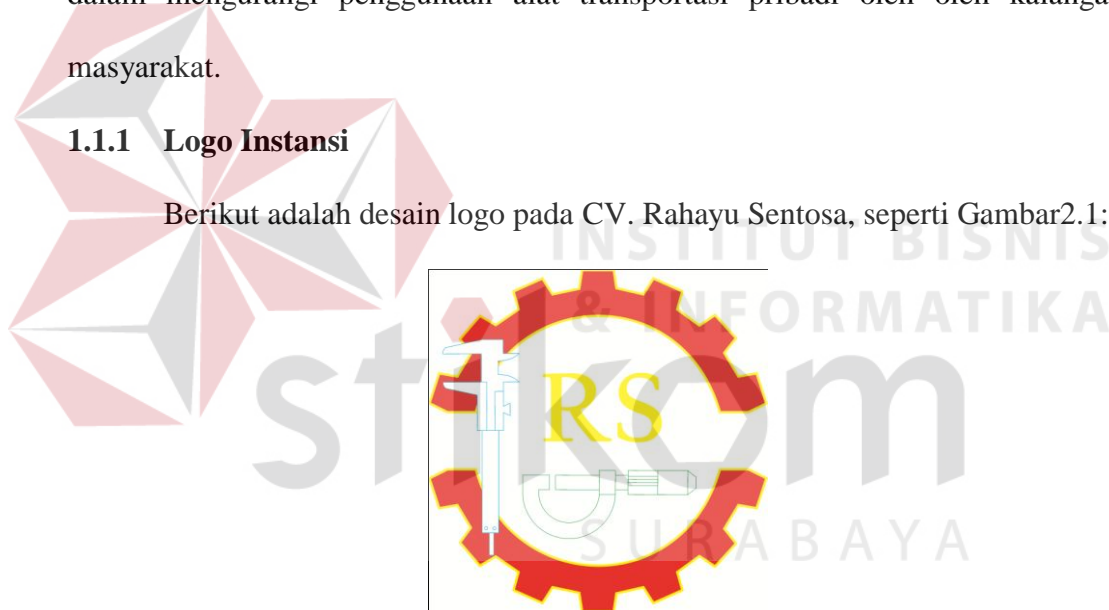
dalam mengurangi penggunaan alat transportasi pribadi oleh oleh kalanga masyarakat.

**1.1.1 Logo Instansi**

Berikut adalah desain logo pada CV. Rahayu Sentosa, seperti Gambar2.1:

RS

INSTITUT BISNIS & INFORMATIKA

stikom

SURABAYA